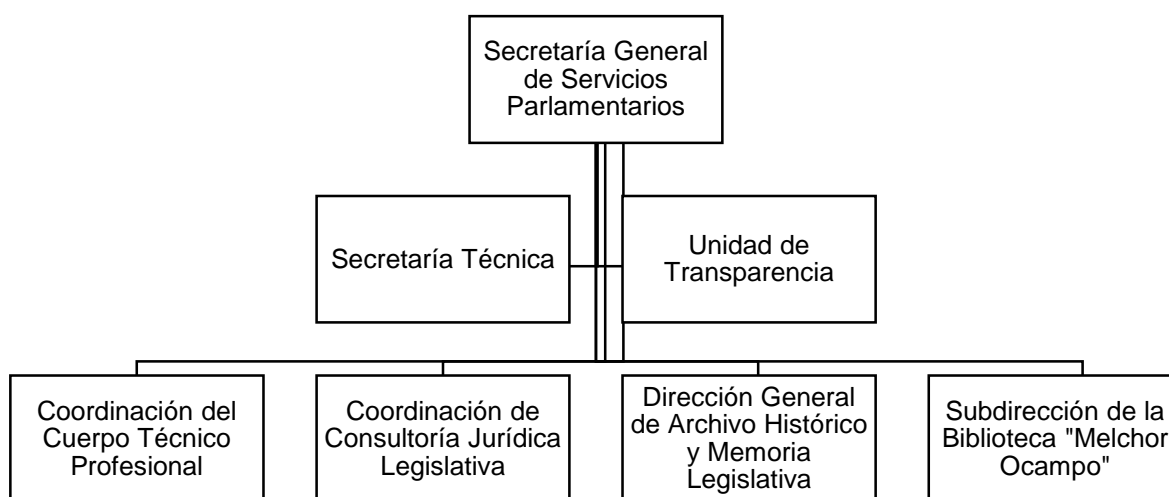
Secretaría General de Servicios Parlamentarios

Secretaría Técnica

Unidad de Transparencia

Coordinación del Cuerpo Técnico Profesional

Coordinación de Consultoría Jurídica Legislativa

Dirección General de Archivo Histórico y Memoria Legislativa

Subdirección de la Biblioteca "Melchor Ocampo"